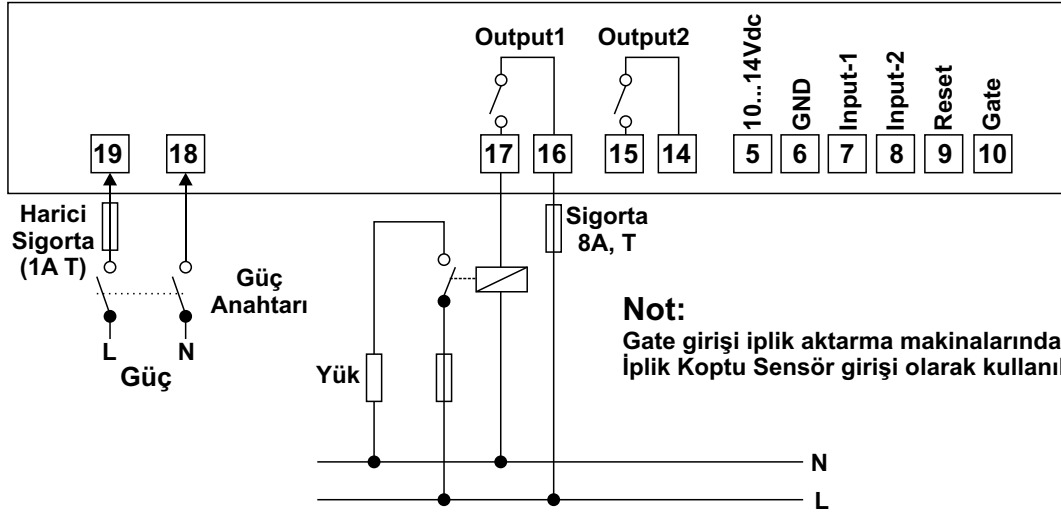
Output1 Output2

10...14Vdc GND Input-1 Input-2 Reset Gate

19 18 17 16 15 14 5 6 7 8 9 10

Harici Sigorta (1A T)

Güç Anahtarı

L N

Güç

Sigorta 8A, T

Yük

Not:
Gate girişi iplik aktarma makinalarında
İplik Koptu Sensör girişi olarak kullanı

N
L